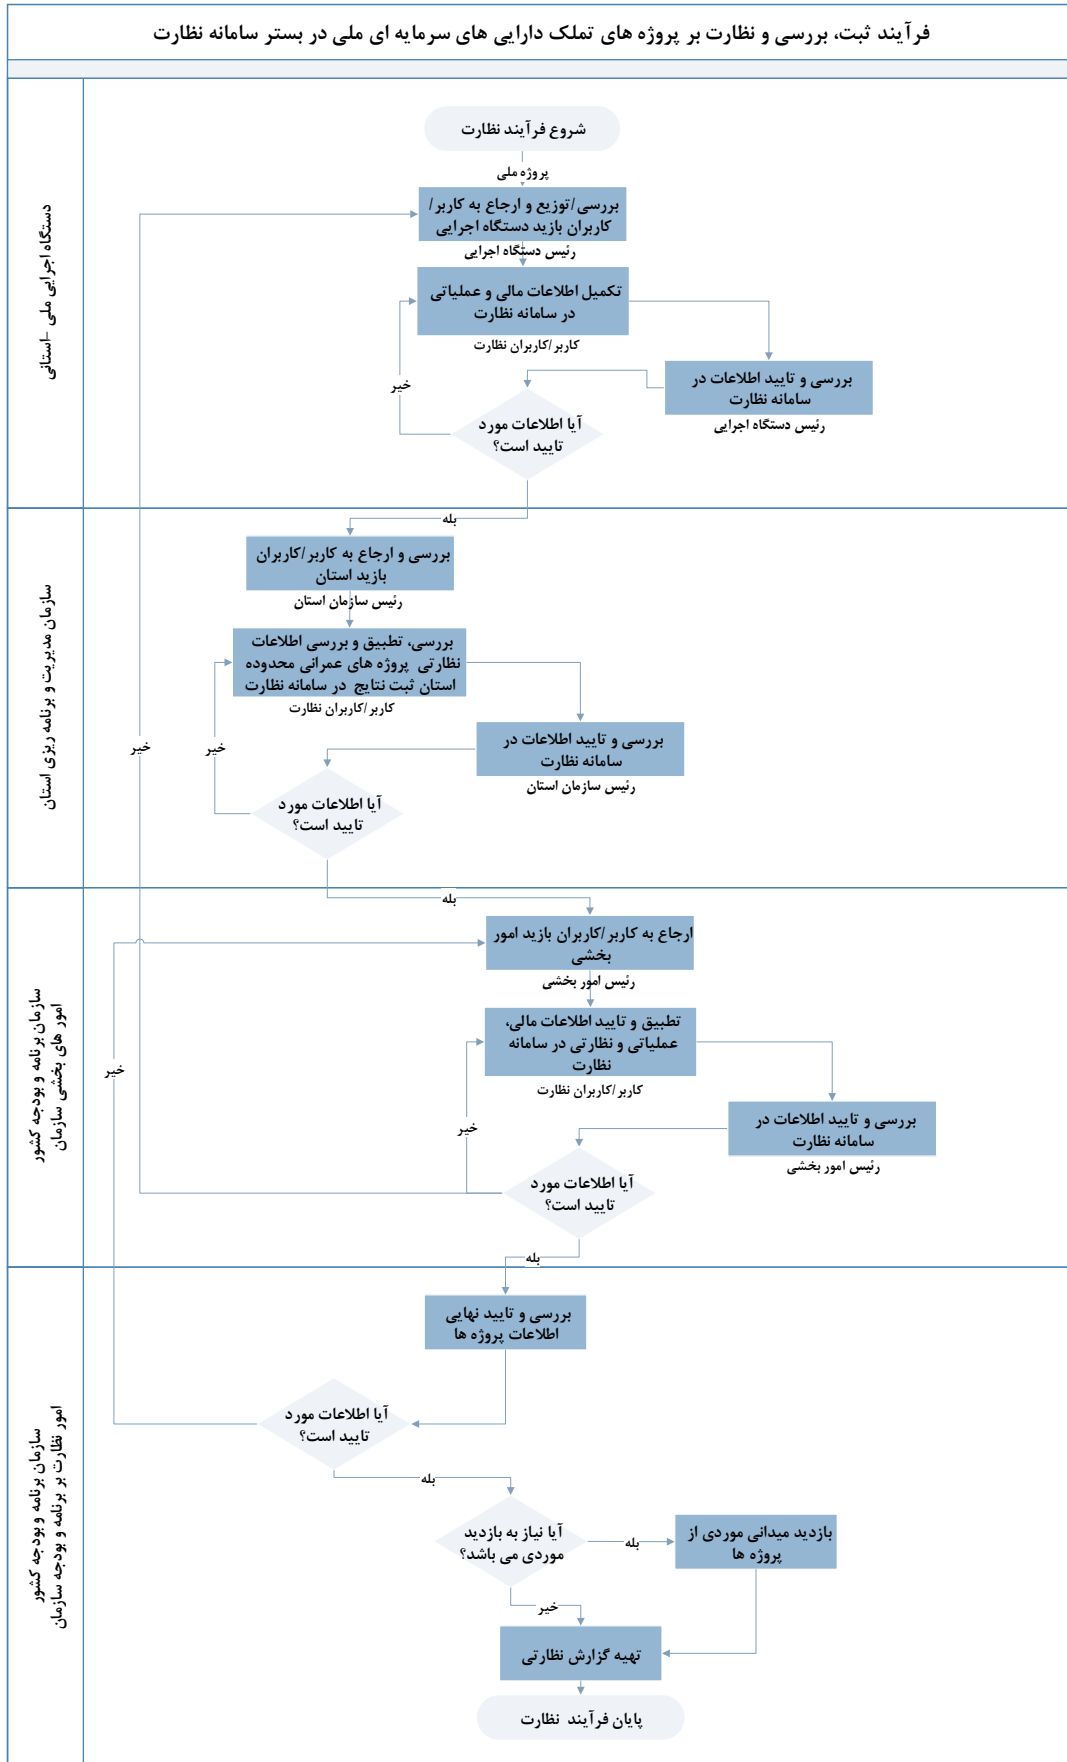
فرآیند ثبت، بررسی و نظارت بر پروژه های تملک دارایی های سرمایه ای ملی در بستر سامانه نظارت

دستگاه اجرایی ملی -استانی

شروع فرآیند نظارت

پروژه ملی

بررسی/توزیع و ارجاع به کاربر/ کاربران بازید دستگاه اجرایی

رئیس دستگاه اجرایی

تکمیل اطلاعات مالی و عملیاتی در سامانه نظارت

کاربر/کاربران نظارت

بررسی و تایید اطلاعات در سامانه نظارت

رئیس دستگاه اجرایی

خیر

آیا اطلاعات مورد تایید است؟

بله

سازمان مدیریت و برنامه ریزی استان

بررسی و ارجاع به کاربر/کاربران بازید استان

رئیس سازمان استان

بررسی، تطبیق و بررسی اطلاعات نظارتی پروژه های عمرانی محدوده استان ثبت نتایج در سامانه نظارت

کاربر/کاربران نظارت

بررسی و تایید اطلاعات در سامانه نظارت

رئیس سازمان استان

خیر

خیر

آیا اطلاعات مورد تایید است؟

بله

سازمان برنامه و بودجه کشور امور های بخشی سازمان

ارجاع به کاربر/کاربران بازید امور بخشی

رئیس امور بخشی

تطبیق و تایید اطلاعات مالی، عملیاتی و نظارتی در سامانه نظارت

کاربر/کاربران نظارت

بررسی و تایید اطلاعات در سامانه نظارت

رئیس امور بخشی

خیر

خیر

آیا اطلاعات مورد تایید است؟

بله

سازمان برنامه و بودجه کشور امور نظارت بر برنامه و بودجه سازمان

بررسی و تایید نهایی اطلاعات پروژه ها

آیا اطلاعات مورد تایید است؟

بله

آیا نیاز به بازدید موردی می باشد؟

بله

بازدید میدانی موردی از پروژه ها

خیر

تهیه گزارش نظارتی

پایان فرآیند نظارت